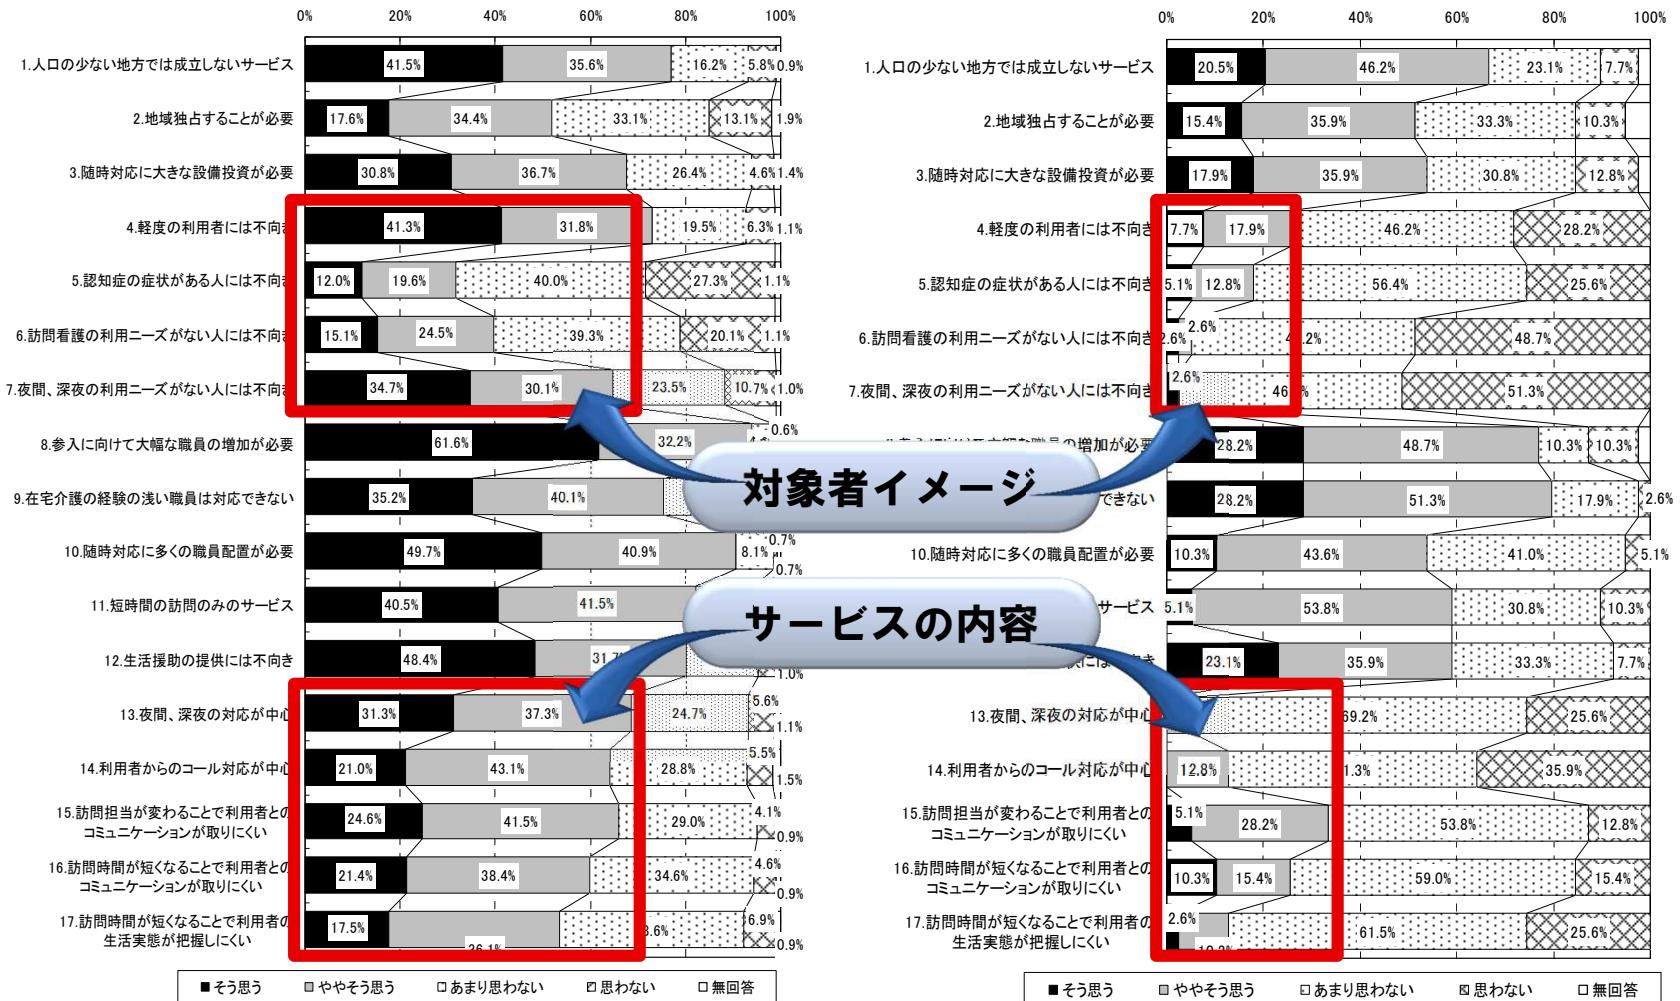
0% 20% 40% 60% 80% 100%

1.人口の少ない地方では成立しないサービス 41.5% 35.6% 16.2% 5.8% 0.9%
2.地域独占することが必要 17.6% 34.4% 33.1% 13.1% 1.9%
3.随時対応に大きな設備投資が必要 30.8% 36.7% 26.4% 4.6% 1.4%
4.軽度の利用者には不向き 41.3% 31.8% 19.5% 6.3% 1.1%
5.認知症の症状がある人には不向き 12.0% 19.6% 40.0% 27.3% 1.1%
6.訪問看護の利用ニーズがない人には不向き 15.1% 24.5% 39.3% 20.1% 1.1%
7.夜間、深夜の利用ニーズがない人には不向き 34.7% 30.1% 23.5% 10.7% 1.0%
8.参入に向けて大幅な職員の増加が必要 61.6% 32.2% 0.6%
9.在宅介護の経験の浅い職員は対応できない 35.2% 40.1%
10.随時対応に多くの職員配置が必要 49.7% 40.9% 8.1% 0.7% 0.7%
11.短時間の訪問のみのサービス 40.5% 41.5%
12.生活援助の提供には不向き 48.4% 31.7% 1.0%
13.夜間、深夜の対応が中心 31.3% 37.3% 24.7% 5.6% 1.1%
14.利用者からのコール対応が中心 21.0% 43.1% 28.8% 5.5% 1.5%
15.訪問担当が変わることで利用者とのコミュニケーションが取りにくい 24.6% 41.5% 29.0% 4.1% 0.9%
16.訪問時間が短くなることで利用者とのコミュニケーションが取りにくい 21.4% 38.4% 34.6% 4.6% 0.9%
17.訪問時間が短くなることで利用者の生活実態が把握しにくい 17.5% 36.1% 38.6% 6.9% 0.9%

■そう思う □ややそう思う □あまり思わない □思わない □無回答

0% 20% 40% 60% 80% 100%

1.人口の少ない地方では成立しないサービス 20.5% 46.2% 23.1% 7.7%
2.地域独占することが必要 15.4% 35.9% 33.3% 10.3%
3.随時対応に大きな設備投資が必要 17.9% 35.9% 30.8% 12.8%
4.軽度の利用者には不向き 7.7% 17.9% 46.2% 28.2%
5.認知症の症状がある人には不向き 5.1% 12.8% 56.4% 25.6%
6.訪問看護の利用ニーズがない人には不向き 2.6% 2.6% 46.2% 48.7%
7.夜間、深夜の利用ニーズがない人には不向き 2.6% 46.2% 51.3%
8.参入に向けて大幅な職員の増加が必要 28.2% 48.7% 10.3% 10.3%
9.在宅介護の経験の浅い職員は対応できない 28.2% 51.3% 17.9% 2.6%
10.随時対応に多くの職員配置が必要 10.3% 43.6% 41.0% 5.1%
11.短時間の訪問のみのサービス 5.1% 53.8% 30.8% 10.3%
12.生活援助の提供には不向き 23.1% 35.9% 33.3% 7.7%
13.夜間、深夜の対応が中心 69.2% 25.6%
14.利用者からのコール対応が中心 12.8% 51.3% 35.9%
15.訪問担当が変わることで利用者とのコミュニケーションが取りにくい 5.1% 28.2% 53.8% 12.8%
16.訪問時間が短くなることで利用者とのコミュニケーションが取りにくい 10.3% 15.4% 59.0% 15.4%
17.訪問時間が短くなることで利用者の生活実態が把握しにくい 2.6% 10.3% 61.5% 25.6%

■そう思う □ややそう思う □あまり思わない □思わない □無回答

対象者イメージ
サービスの内容